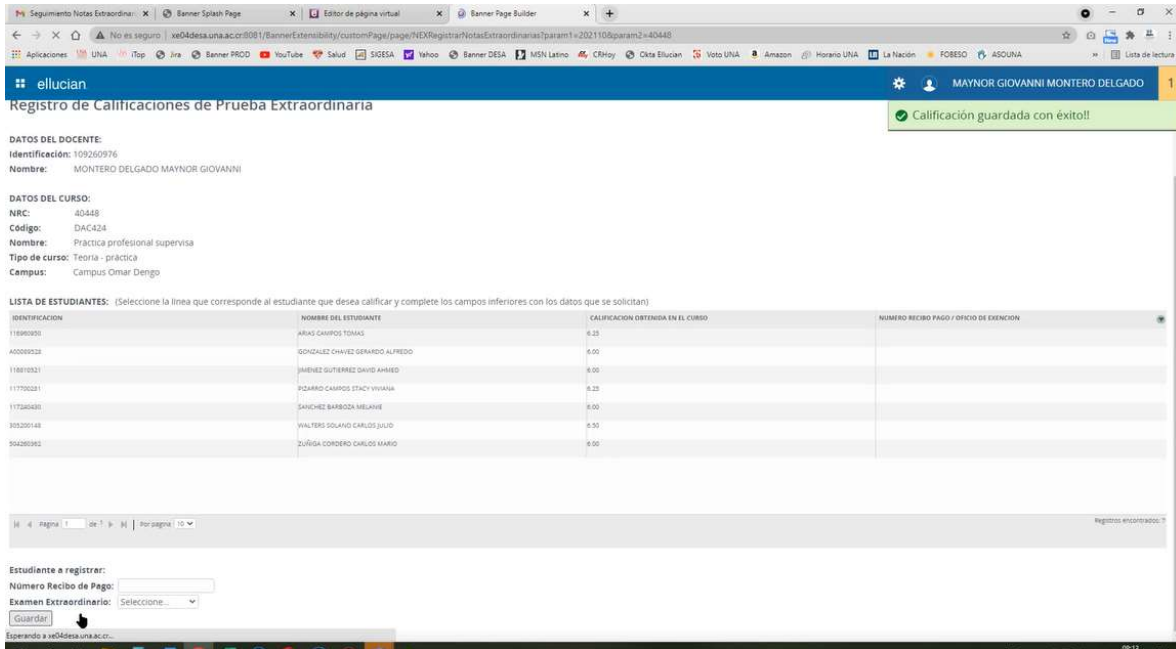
Seguimiento Notas Extraordinari | Banner Splash Page | Editor de página virtual | Banner Page Builder

No es seguro | xe04desa.una.ac.cr:8081/BannerExtensibility/customPage/page/NEXRegistrarNotasExtraordinarias?param1=202110&param2=40448

Aplicaciones UNA iTop Jira Banner PROD YouTube Salud SIGESA Yahoo Banner DESA MSN Latino CRHoy Okta Ellucian Voto UNA Amazon Horario UNA La Nación FOBESO ASOUNA Lista de lectura

ellucian MAYNOR GIOVANNI MONTERO DELGADO 1

Registro de Calificaciones de Prueba Extraordinaria

Calificación guardada con éxito!!

DATOS DEL DOCENTE:
Identificación: 109260976
Nombre: MONTERO DELGADO MAYNOR GIOVANNI

DATOS DEL CURSO:
NRC: 40448
Código: DAC424
Nombre: Practica profesional supervisa
Tipo de curso: Teoria - práctica
Campus: Campus Omar Dengo

LISTA DE ESTUDIANTES: (Seleccione la linea que corresponde al estudiante que desea calificar y complete los campos inferiores con los datos que se solicitan)

| IDENTIFICACION | NOMBRE DEL ESTUDIANTE | CALIFICACION OBTENIDA EN EL CURSO | NUMERO RECIBO PAGO / OFICIO DE EXENCION |
|---|---|---|---|
| 116960850 | ARIAS CAMPOS TOMAS | 6.25 | |
| A00089528 | GONZALEZ CHAVEZ GERARDO ALFREDO | 6.00 | |
| 118610521 | JIMENEZ GUTIERREZ DAVID AHMED | 6.00 | |
| 117700281 | PIZARRO CAMPOS STACY VIVIANA | 6.25 | |
| 117240430 | SANCHEZ BARBOZA MELANIE | 6.00 | |
| 305200148 | WALTERS SOLANO CARLOS JULIO | 6.50 | |
| 504260362 | ZUÑIGA CORDERO CARLOS MARIO | 6.00 | |

Página 1 de 1 | Por página 10
Registros encontrados: 7

Estudiante a registrar:
Número Recibo de Pago:
Examen Extraordinario: Seleccione...
Guardar

Esperando a xe04desa.una.ac.cr...